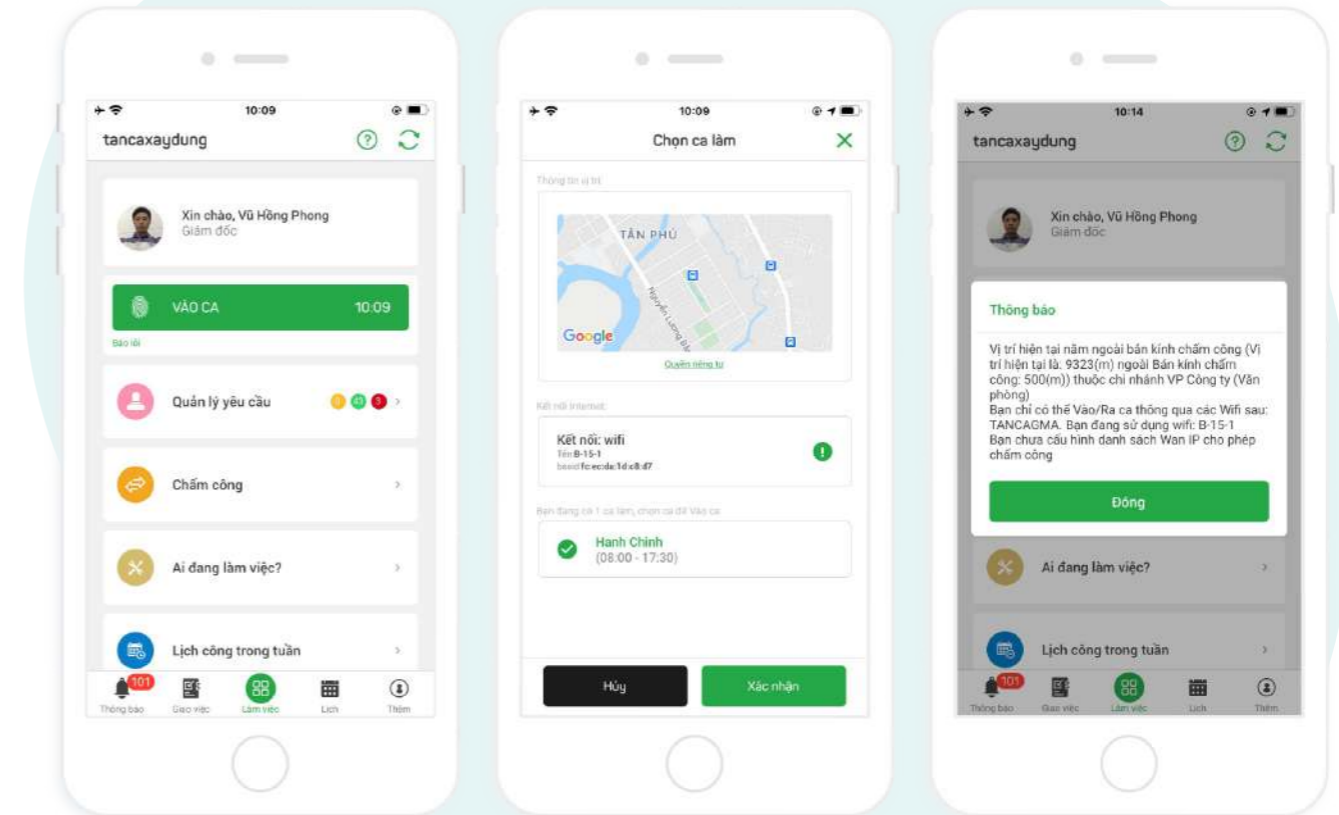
10:09

tancaxaydung

Xin chào, Vũ Hồng Phong
Giám đốc

VÀO CA 10:09

Báo lỗi

Quản lý yêu cầu 0 43 5

Chấm công

Ai đang làm việc?

Lịch công trong tuần

101 Thông báo Giao việc Làm việc Lịch Thêm

10:09

Chọn ca làm

Thông tin vị trí

TÂN PHÚ

Google

Quyền riêng tư

Kết nối internet

Kết nối: wifi
Tên B-15-1
bssid fc:ec:da:1d:c8:d7

Bạn đang có 1 ca làm, chọn ca để Vào ca

Hanh Chinh
(08:00 - 17:30)

Hủy

Xác nhận

10:14

tancaxaydung

Xin chào, Vũ Hồng Phong
Giám đốc

Thông báo

Vị trí hiện tại nằm ngoài bán kính chấm công (Vị trí hiện tại là: 9323(m) ngoài Bán kính chấm công: 500(m)) thuộc chi nhánh VP Công ty (Văn phòng)
Bạn chỉ có thể Vào/Ra ca thông qua các Wifi sau: TANCAGMA. Bạn đang sử dụng wifi: B-15-1
Bạn chưa cấu hình danh sách Wan IP cho phép chấm công

Đóng

Ai đang làm việc?

Lịch công trong tuần

101 Thông báo Giao việc Làm việc Lịch Thêm